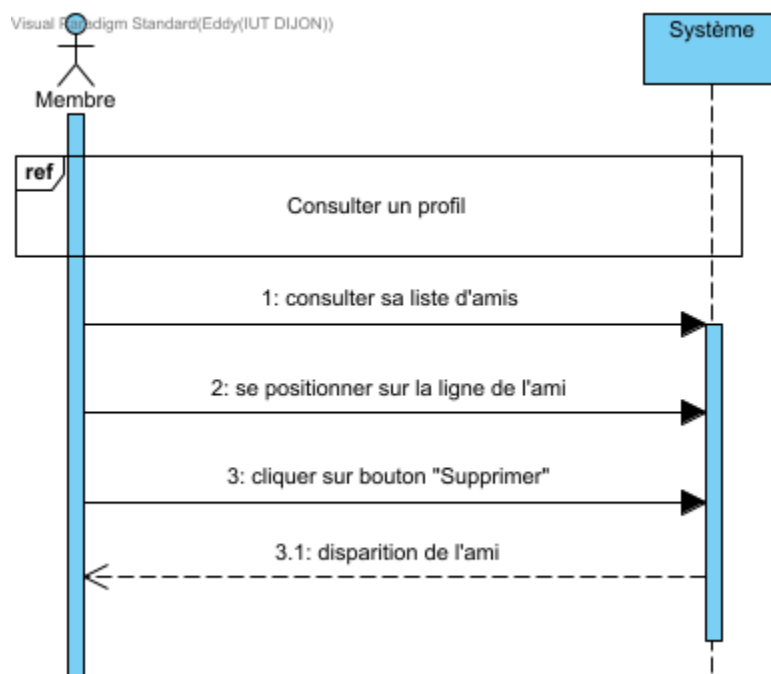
Visual Paradigm Standard(Eddy(IUT DIJON))

Membre

Système

ref

Consulter un profil

1: consulter sa liste d'amis

2: se positionner sur la ligne de l'ami

3: cliquer sur bouton "Supprimer"

3.1: disparition de l'ami